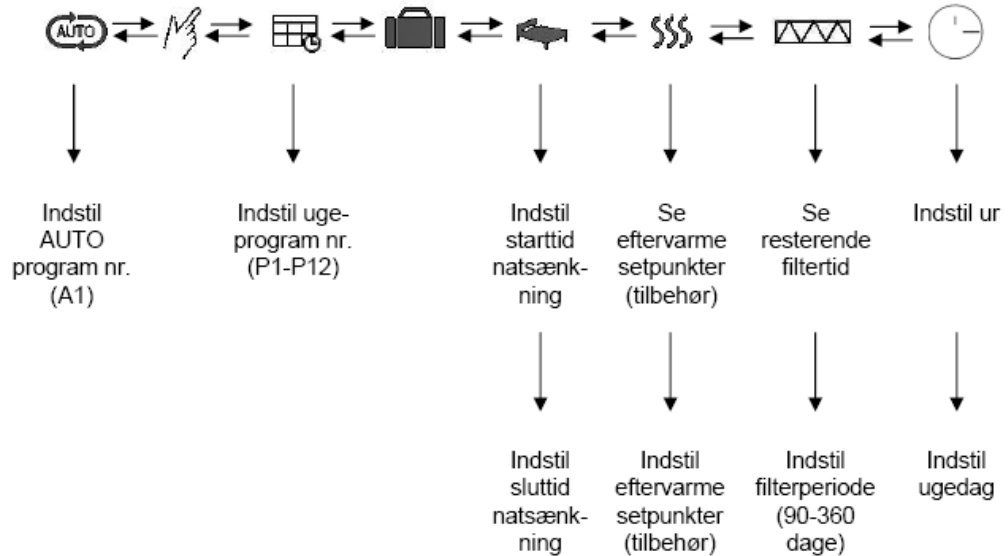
AUTO

Indstil AUTO program nr. (A1)

Indstil uge-program nr. (P1-P12)

Indstil starttid natsænkning

Se eftervarme setpunkter (tilbehør)

Se resterende filtertid

Indstil ur

Indstil sluttid natsænkning

Indstil eftervarme setpunkter (tilbehør)

Indstil filterperiode (90-360 dage)

Indstil ugedag